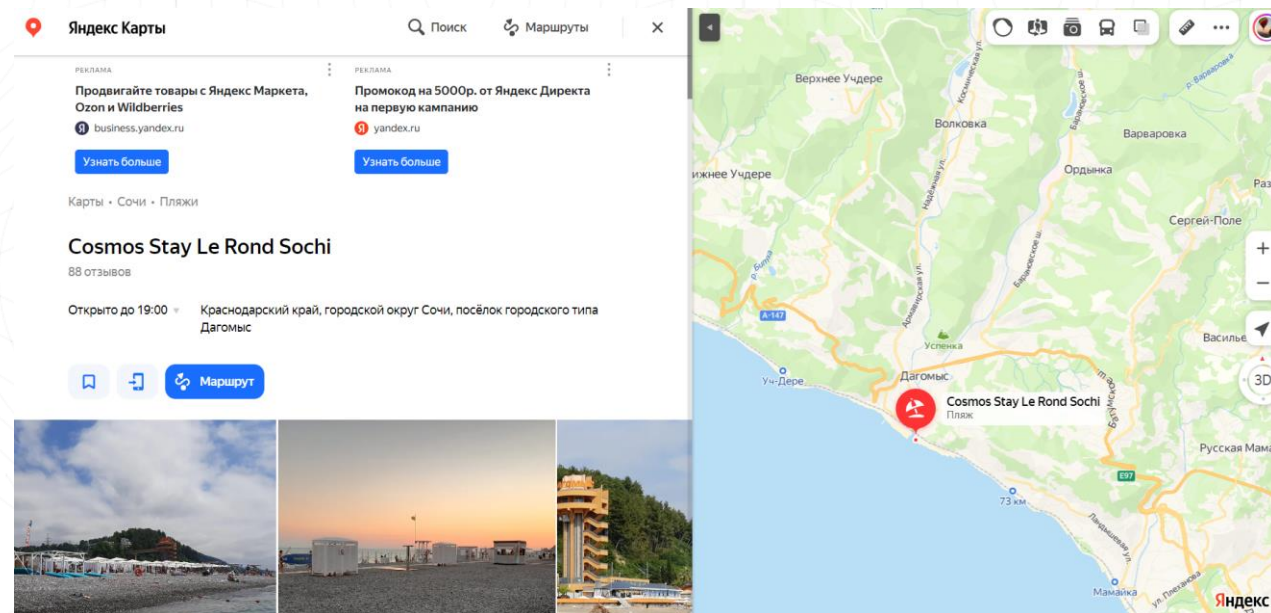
Яндекс Карты

Поиск

Маршруты

РЕКЛАМА

Продвигайте товары с Яндекс Маркета, Ozon и Wildberries

business.yandex.ru

Узнать больше

РЕКЛАМА

Промокод на 5000р. от Яндекс Директа на первую кампанию

yandex.ru

Узнать больше

Карты • Сочи • Пляжи

Cosmos Stay Le Rond Sochi

88 отзывов

Открыто до 19:00

Краснодарский край, городской округ Сочи, посёлок городского типа Дагомыс

Маршрут

Верхнее Учдере

Волковка

Варваровка

Ордынка

ижнее Учдере

Сергей-Поле

Раз

Надёжная ул.

Армянская ул.

Барановское ш.

А-147

Успенка

Василь

Уч-Дере

Дагомыс

Cosmos Stay Le Rond Sochi

Пляж

3D

Русская Мама

Е97

73 км

Мамайка

ул. Плеханова

Яндекс